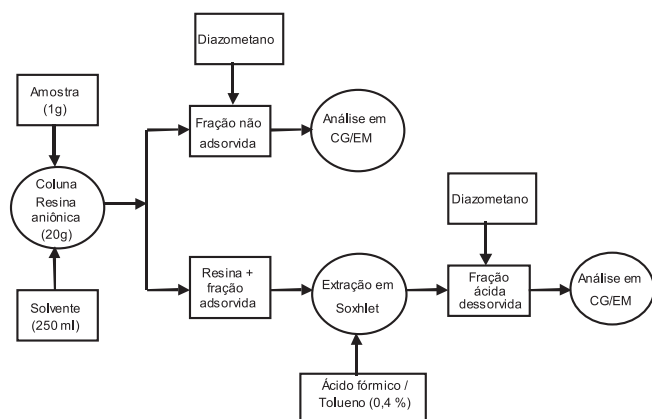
Diazometano

Amostra (1g)

Fração não adsorvida

Análise em CG/EM

Coluna Resina aniônica (20g)

Diazometano

Resina + fração adsorvida

Extração em Soxhlet

Fração ácida dessorvida

Análise em CG/EM

Solvente (250 ml)

Ácido fórmico / Tolueno (0,4 %)